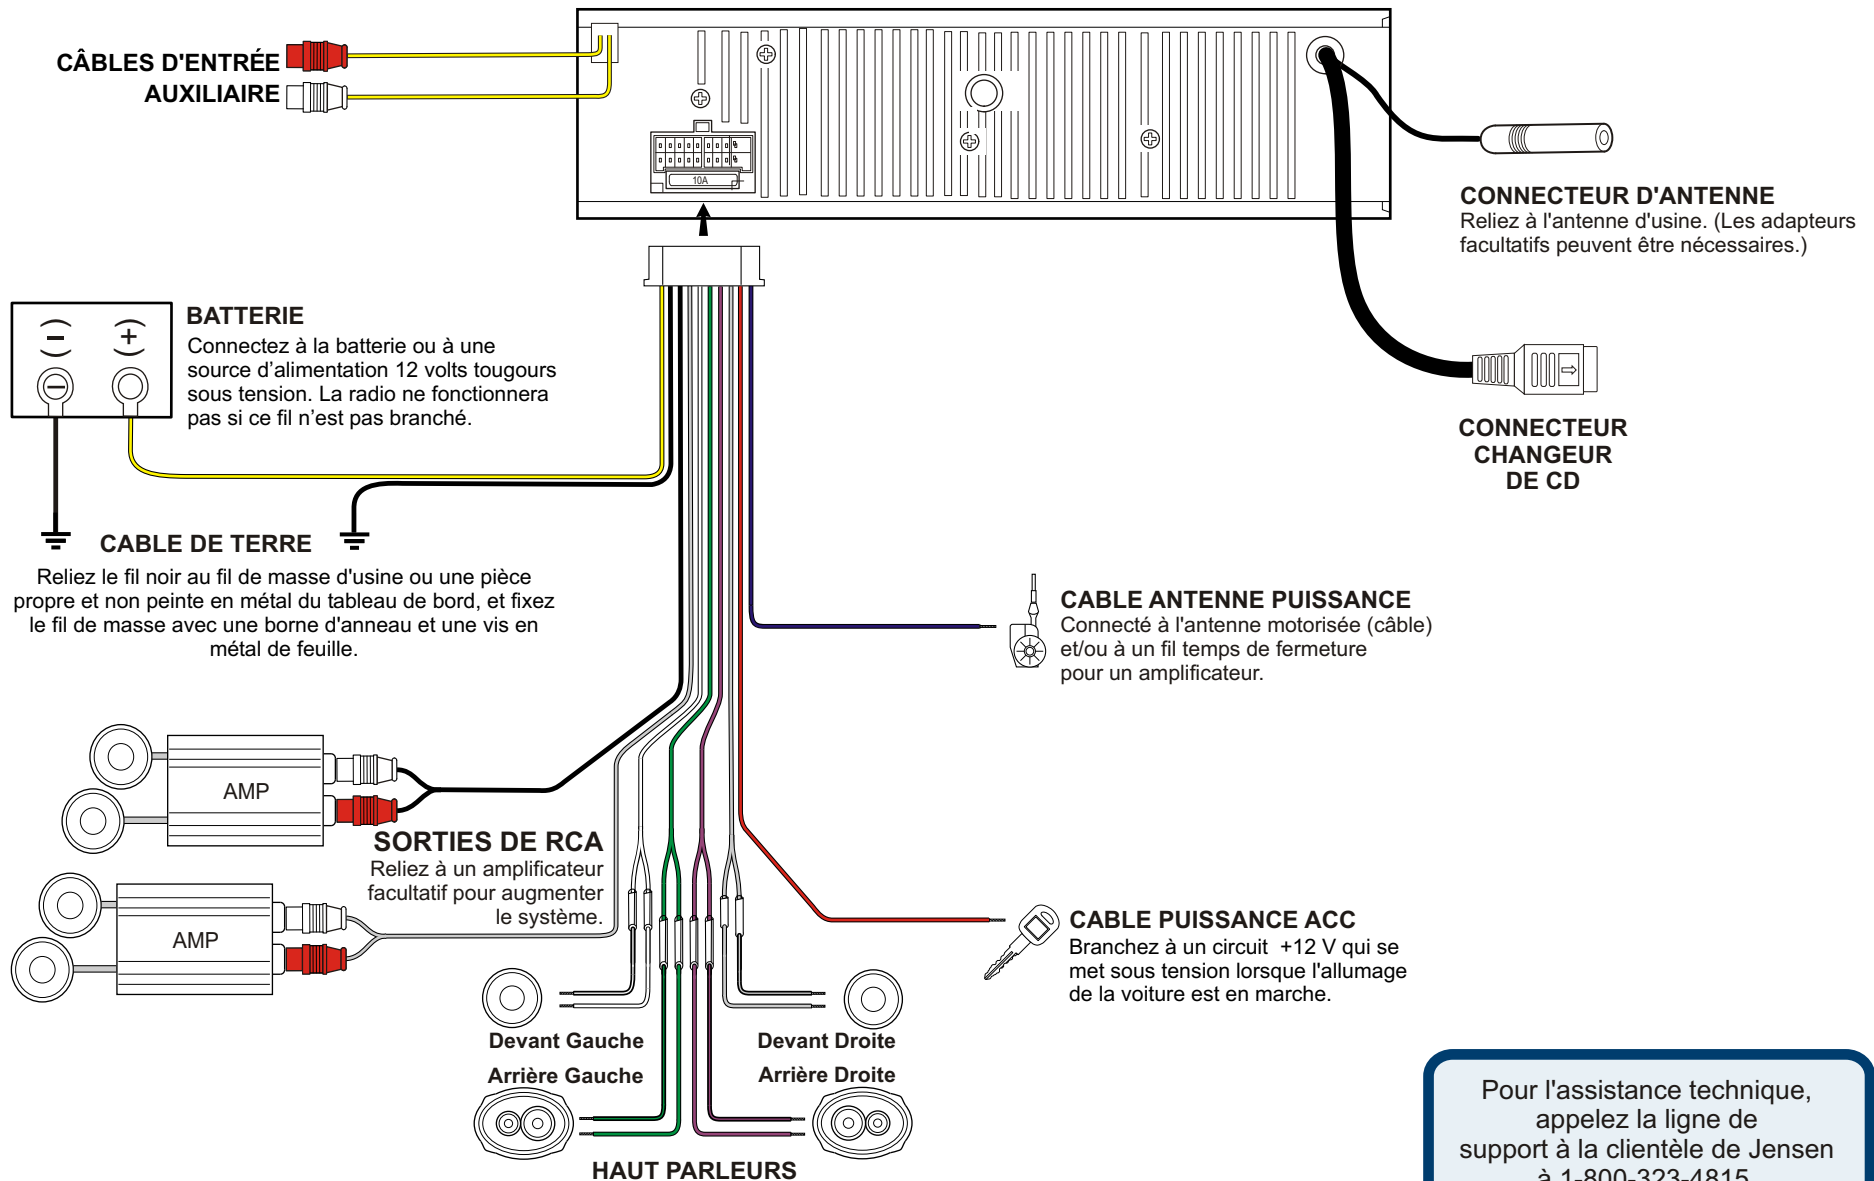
CÂBLES D'ENTRÉE AUXILIAIRE

10A

CONNECTEUR D'ANTENNE
Reliez à l'antenne d'usine. (Les adapteurs facultatifs peuvent être nécessaires.)

BATTERIE
Connectez à la batterie ou à une source d'alimentation 12 volts tougours sous tension. La radio ne fonctionnera pas si ce fil n'est pas branché.

CONNECTEUR CHANGEUR DE CD

CABLE DE TERRE
Reliez le fil noir au fil de masse d'usine ou une pièce propre et non peinte en métal du tableau de bord, et fixez le fil de masse avec une borne d'anneau et une vis en métal de feuille.

CABLE ANTENNE PUISSANCE
Connecté à l'antenne motorisée (câble) et/ou à un fil temps de fermeture pour un amplificateur.

AMP

SORTIES DE RCA
Reliez à un amplificateur facultatif pour augmenter le système.

AMP

CABLE PUISSANCE ACC
Branchez à un circuit +12 V qui se met sous tension lorsque l'allumage de la voiture est en marche.

Devant Gauche
Devant Droite
Arrière Gauche
Arrière Droite

HAUT PARLEURS

Pour l'assistance technique, appelez la ligne de support à la clientèle de Jensen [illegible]